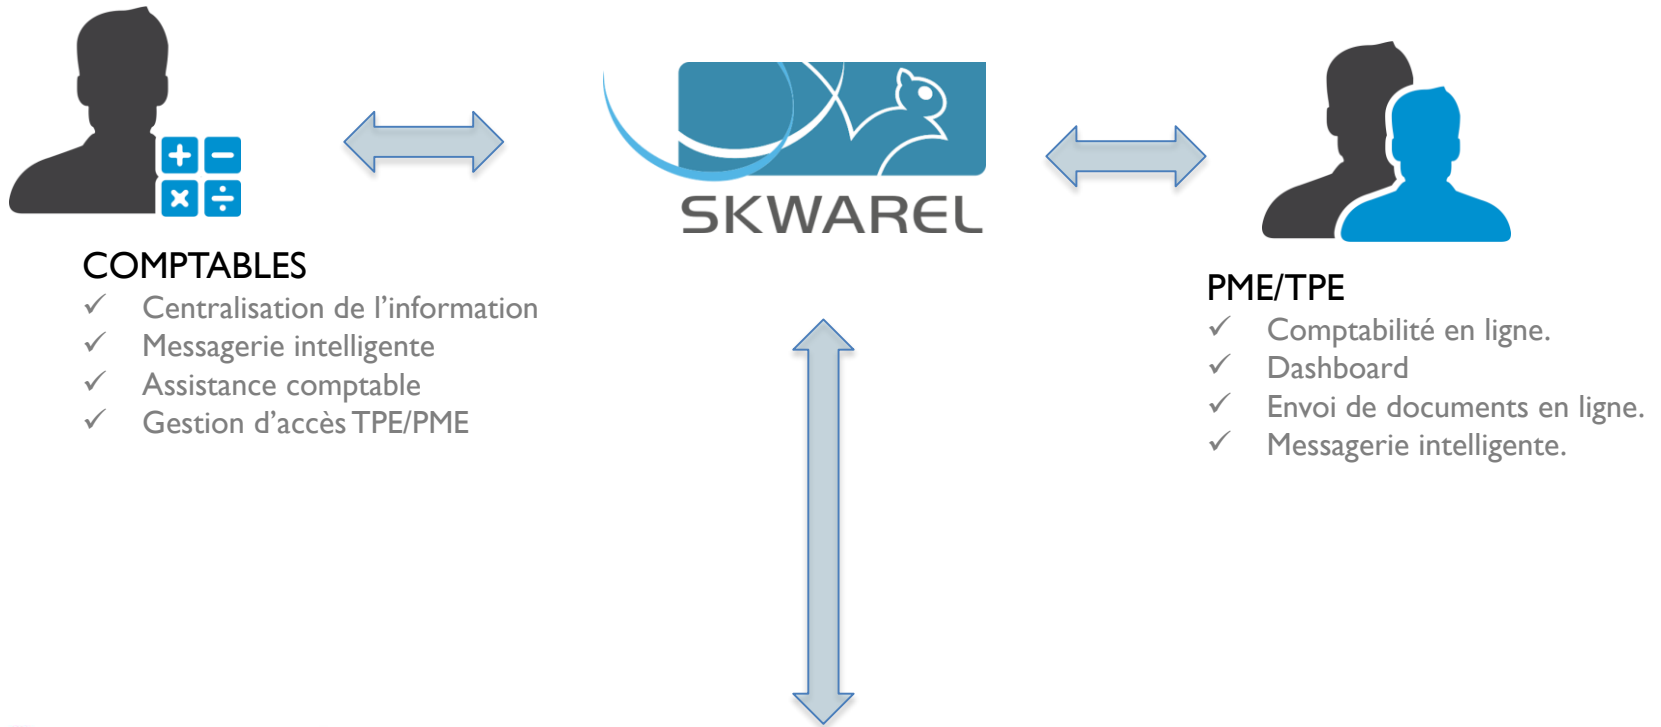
SKWAREL

COMPTABLES
✓ Centralisation de l'information
✓ Messagerie intelligente
✓ Assistance comptable
✓ Gestion d'accès TPE/PME

PME/TPE
✓ Comptabilité en ligne.
✓ Dashboard
✓ Envoi de documents en ligne.
✓ Messagerie intelligente.